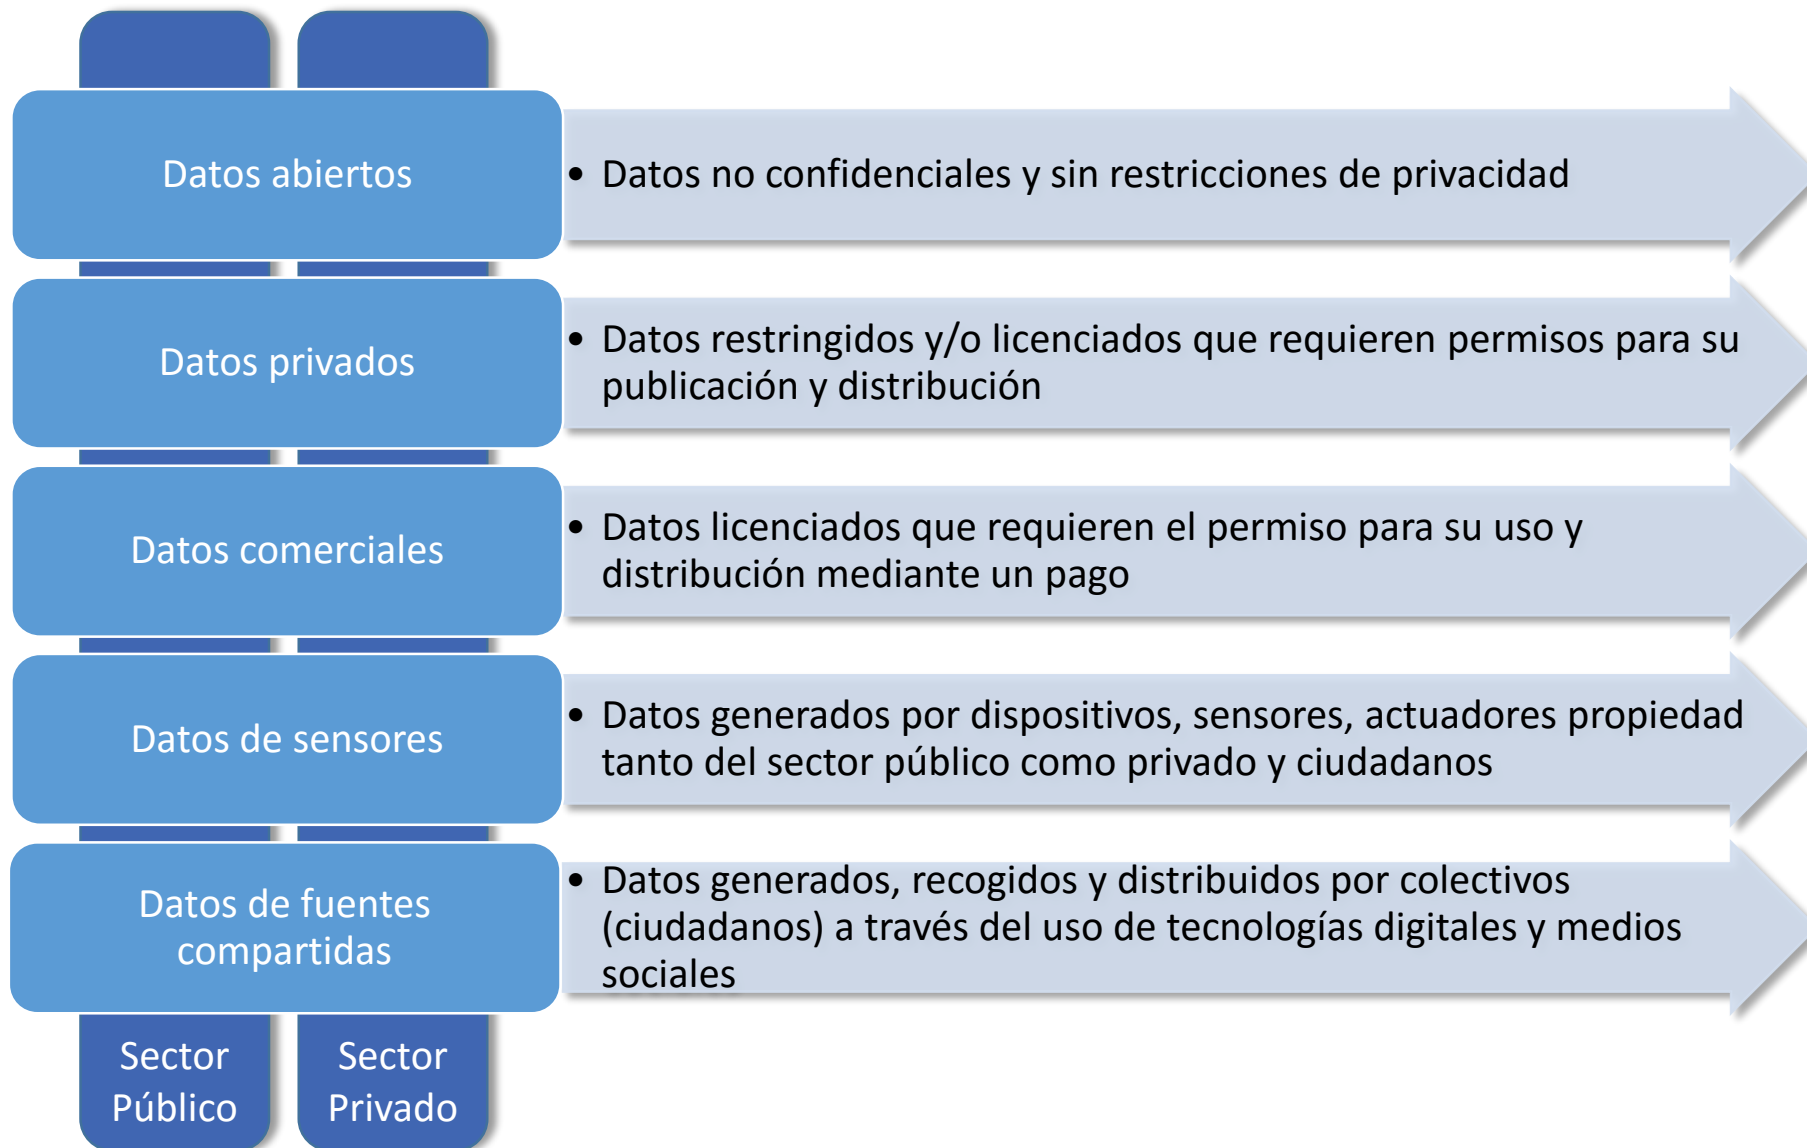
Datos abiertos

• Datos no confidenciales y sin restricciones de privacidad

Datos privados

• Datos restringidos y/o licenciados que requieren permisos para su publicación y distribución

Datos comerciales

• Datos licenciados que requieren el permiso para su uso y distribución mediante un pago

Datos de sensores

• Datos generados por dispositivos, sensores, actuadores propiedad tanto del sector público como privado y ciudadanos

Datos de fuentes compartidas

• Datos generados, recogidos y distribuidos por colectivos (ciudadanos) a través del uso de tecnologías digitales y medios sociales

Sector Público

Sector Privado